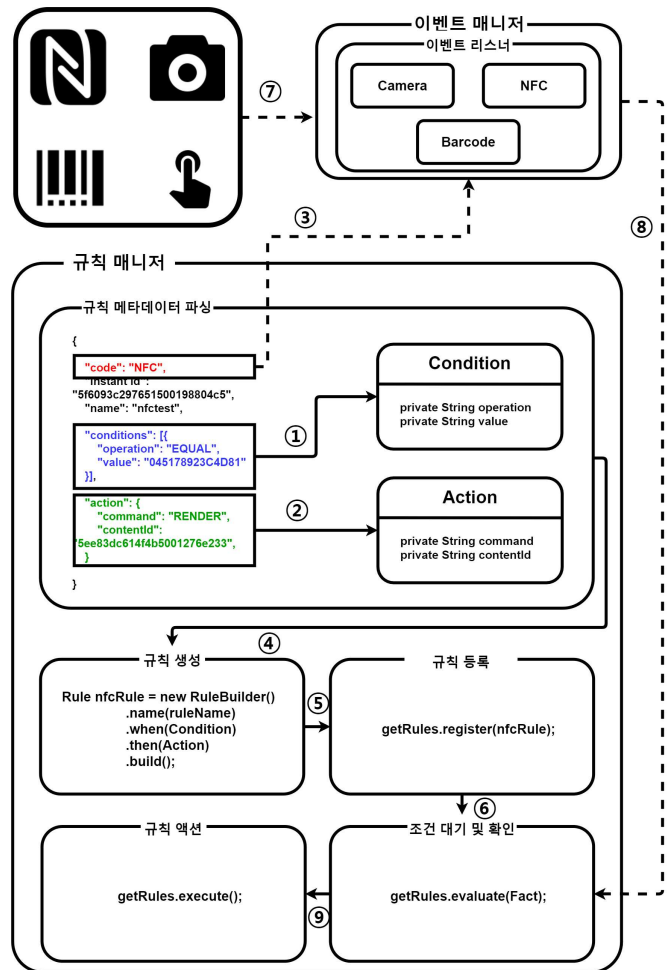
이벤트 매니저

이벤트 리스너

Camera

NFC

Barcode

⑦

③

⑧

규칙 매니저

규칙 메타데이터 파싱

{
"code": "NFC",
"instant id": "5f6093c297651500198804c5",
"name": "nfctest",
"conditions": [{
"operation": "EQUAL",
"value": "045178923C4D81"
}],
"action": {
"command": "RENDER",
"contentId": "5ee83dc614f4b5001276e233",
}
}

①

②

Condition

private String operation
private String value

Action

private String command
private String contentId

④

규칙 생성

Rule nfcRule = new RuleBuilder()
.name(ruleName)
.when(Condition)
.then(Action)
.build();

⑤

규칙 등록

getRules.register(nfcRule);

⑥

규칙 액션

getRules.execute();

⑨

조건 대기 및 확인

getRules.evaluate(Fact);